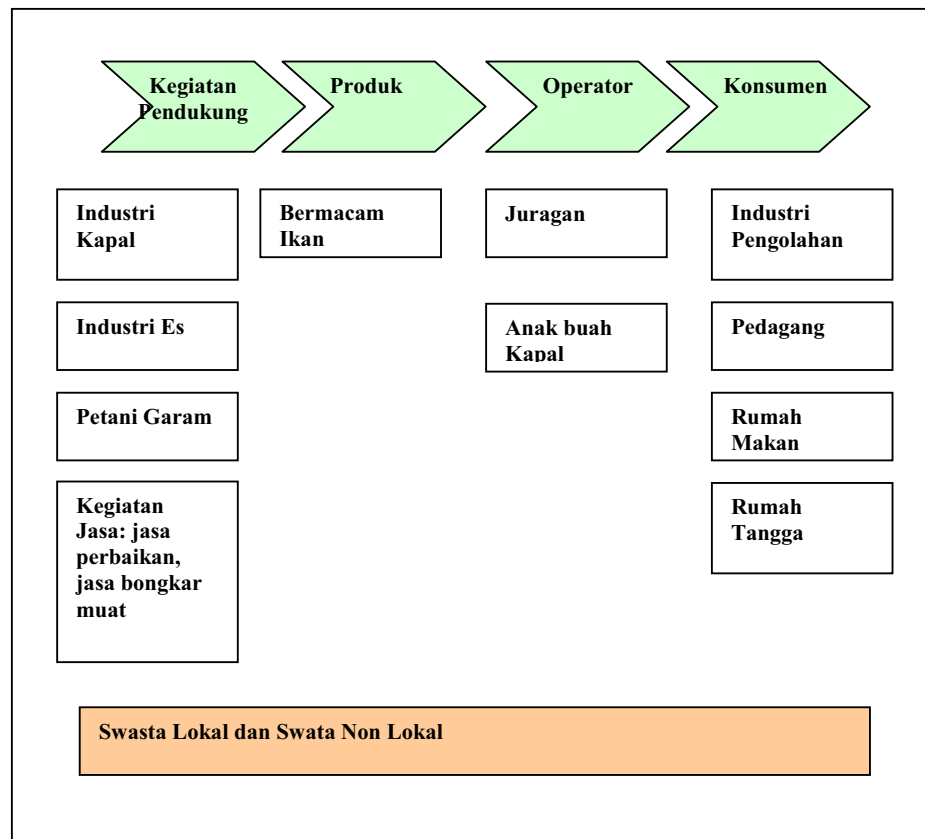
Kegiatan Pendukung

Produk

Operator

Konsumen

Industri Kapal

Industri Es

Petani Garam

Kegiatan Jasa: jasa perbaikan, jasa bongkar muat

Bermacam Ikan

Juragan

Anak buah Kapal

Industri Pengolahan

Pedagang

Rumah Makan

Rumah Tangga

Swasta Lokal dan Swata Non Lokal